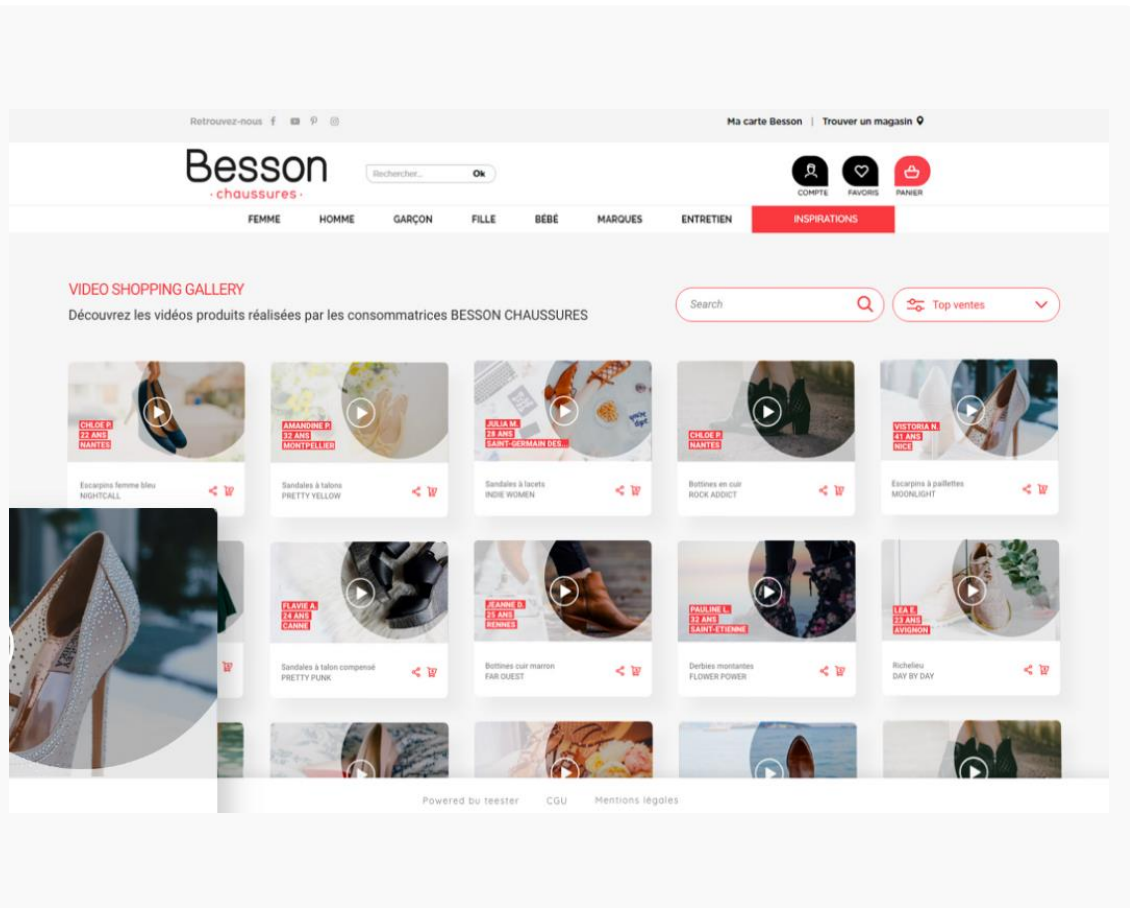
Retrouvez-nous

Ma carte Besson | Trouver un magasin

Besson
· chaussures ·

Rechercher... Ok

COMPTE FAVORIS PANIER

FEMME HOMME GARÇON FILLE BÉBÉ MARQUES ENTRETIEN INSPIRATIONS

VIDEO SHOPPING GALLERY
Découvrez les vidéos produits réalisées par les consommatrices BESSON CHAUSSURES

Search

Top ventes

CHLOE P.
22 ANS
NANTES
Escarpins femme bleu
NIGHTCALL

AMANDINE P.
32 ANS
MONTPELLIER
Sandales à talons
PRETTY YELLOW

JULIA M.
28 ANS
SAINT-GERMAIN DES...
Sandales à lacets
INDIE WOMEN

CHLOE P.
NANTES
Bottines en cuir
ROCK ADDICT

VICTORIA N.
41 ANS
NICE
Escarpins à paillettes
MOONLIGHT

FLAVIE A.
24 ANS
CANNE
Sandales à talon compensé
PRETTY PUNK

JEANNE D.
25 ANS
RENNES
Bottines cuir marron
FAR OUEST

PAULINE L.
32 ANS
SAINT-ETIENNE
Derbies montantes
FLOWER POWER

LEA E.
23 ANS
AVIGNON
Richelieu
DAY BY DAY

Powered by teester CGU Mentions légales